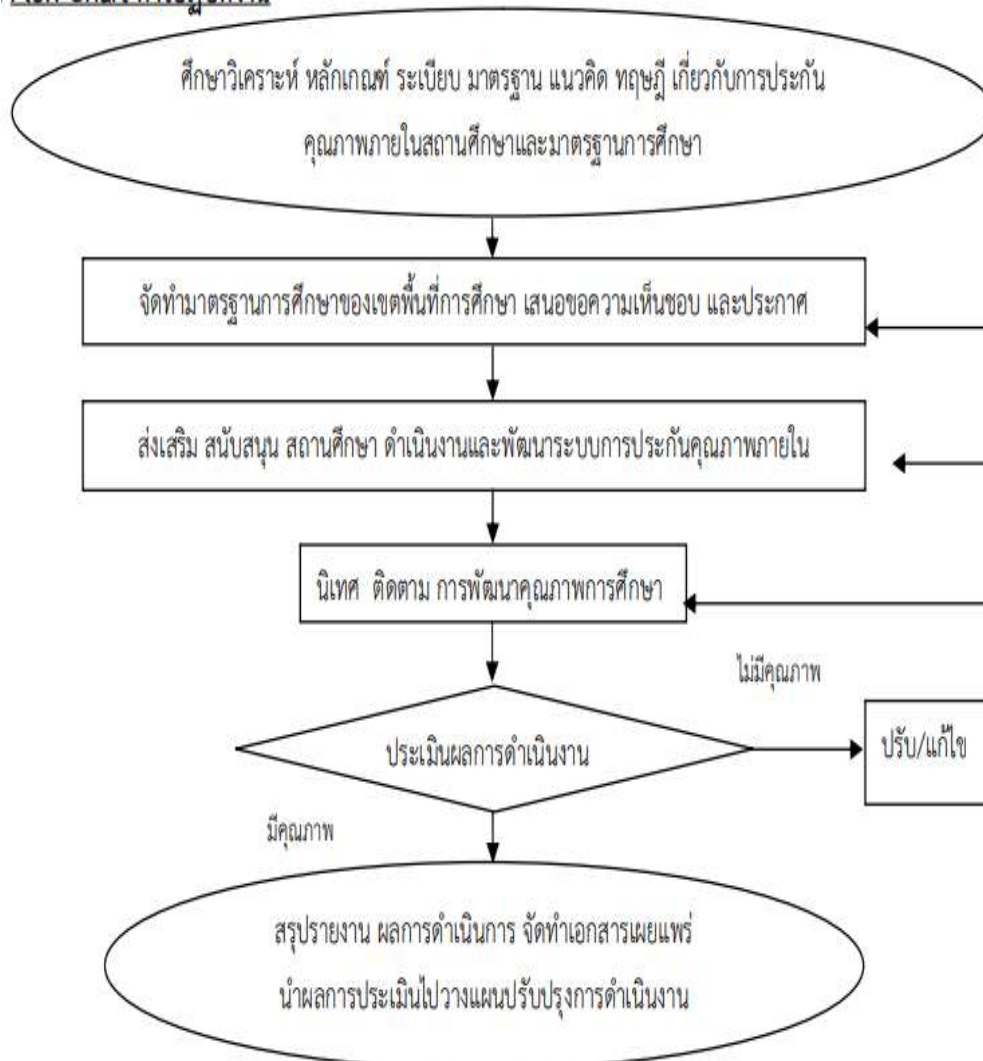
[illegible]

ศึกษาวิเคราะห์ หลักเกณฑ์ ระเบียบ มาตรฐาน แนวคิด ทฤษฎี เกี่ยวกับการประกันคุณภาพภายในสถานศึกษาและมาตรฐานการศึกษา

จัดทำมาตรฐานการศึกษาของเขตพื้นที่การศึกษา เสนอขอความเห็นชอบ และประกาศ

ส่งเสริม สนับสนุน สถานศึกษา ดำเนินงานและพัฒนาระบบการประกันคุณภาพภายใน

นิเทศ ติดตาม การพัฒนาคุณภาพการศึกษา

ไม่มีคุณภาพ

ประเมินผลการดำเนินงาน

ปรับ/แก้ไข

มีคุณภาพ

สรุปรายงาน ผลการดำเนินการ จัดทำเอกสารเผยแพร่
นำผลการประเมินไปวางแผนปรับปรุงการดำเนินงาน